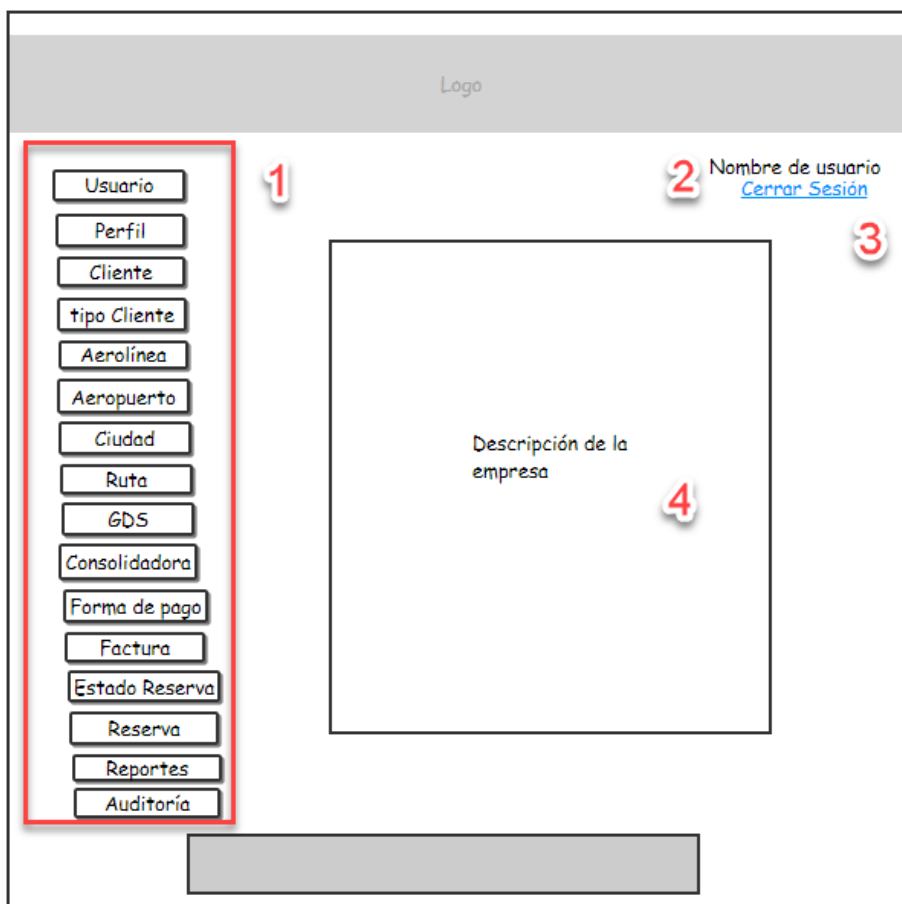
Logo

Usuario
Perfil
Cliente
tipo Cliente
Aerolínea
Aeropuerto
Ciudad
Ruta
GDS
Consolidadora
Forma de pago
Factura
Estado Reserva
Reserva
Reportes
Auditoría

1

2 Nombre de usuario
Cerrar Sesión

3

Descripción de la empresa

4